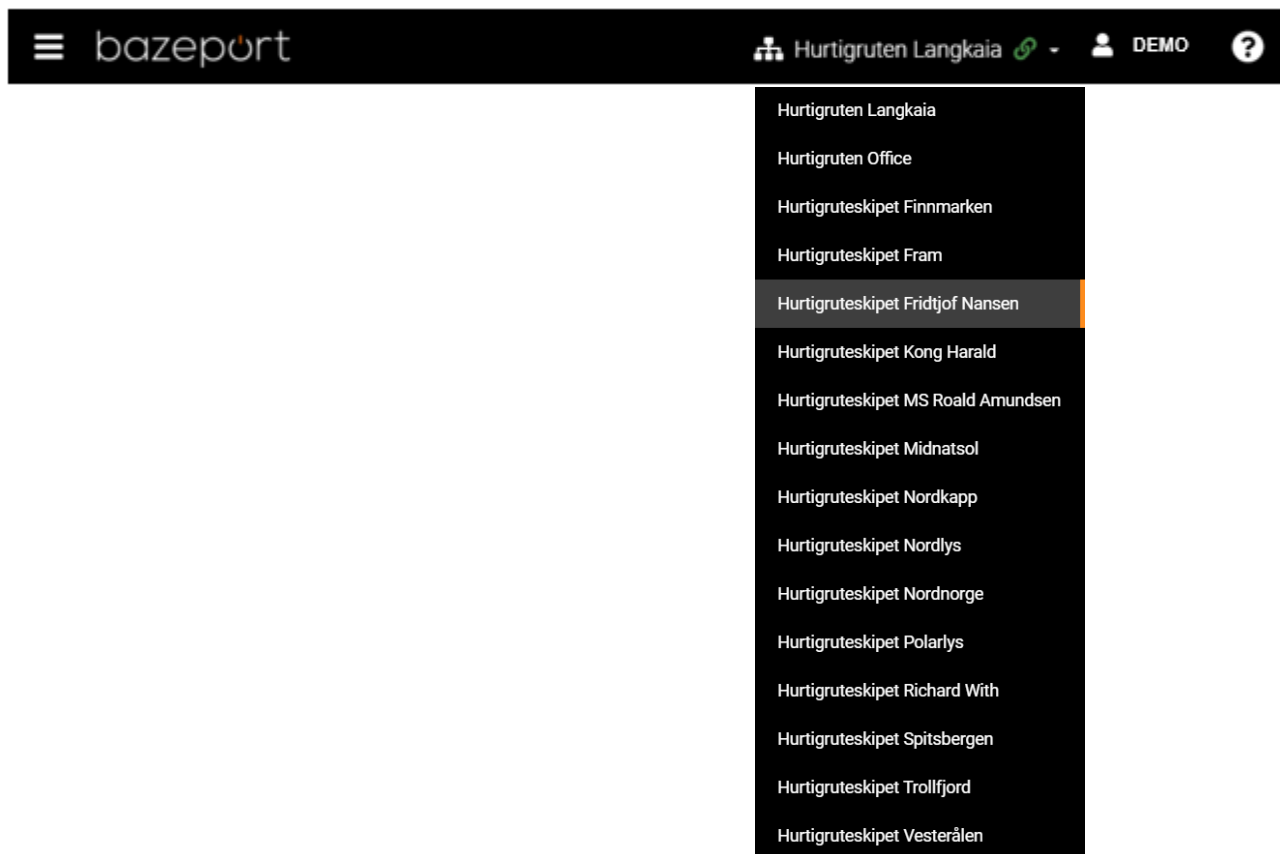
bazeport

Hurtigruten Langkaia

DEMO

Hurtigruten Langkaia
Hurtigruten Office
Hurtigruteskipet Finnmarken
Hurtigruteskipet Fram
Hurtigruteskipet Fridtjof Nansen
Hurtigruteskipet Kong Harald
Hurtigruteskipet MS Roald Amundsen
Hurtigruteskipet Midnatsol
Hurtigruteskipet Nordkapp
Hurtigruteskipet Nordlys
Hurtigruteskipet Nordnorge
Hurtigruteskipet Polarlys
Hurtigruteskipet Richard With
Hurtigruteskipet Spitsbergen
Hurtigruteskipet Trollfjord
Hurtigruteskipet Vesterålen